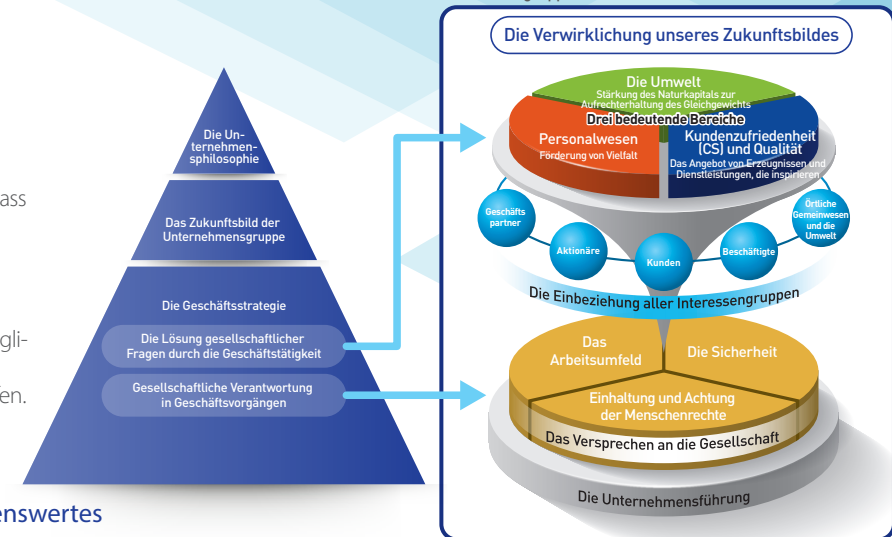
ass

gli-

en.

enswertes

Die Unternehmensphilosophie

Das Zukunftsbild der Unternehmensgruppe

Die Geschäftsstrategie

Die Lösung gesellschaftlicher Fragen durch die Geschäftstätigkeit

Gesellschaftliche Verantwortung in Geschäftsvorgängen

Die Verwirklichung unseres Zukunftsbildes

Die Umwelt
Stärkung des Naturkapitals zur Aufrechterhaltung des Gleichgewichts

Drei bedeutende Bereiche

Personalwesen
Förderung von Vielfalt

Kundenzufriedenheit (CS) und Qualität
Das Angebot von Erzeugnissen und Dienstleistungen, die inspirieren

Geschäftspartner

Aktionäre

Kunden

Beschäftigte

Örtliche Gemeinwesen und die Umwelt

Die Einbeziehung aller Interessengruppen

Das Arbeitsumfeld

Die Sicherheit

Einhaltung und Achtung der Menschenrechte

Das Versprechen an die Gesellschaft

Die Unternehmensführung